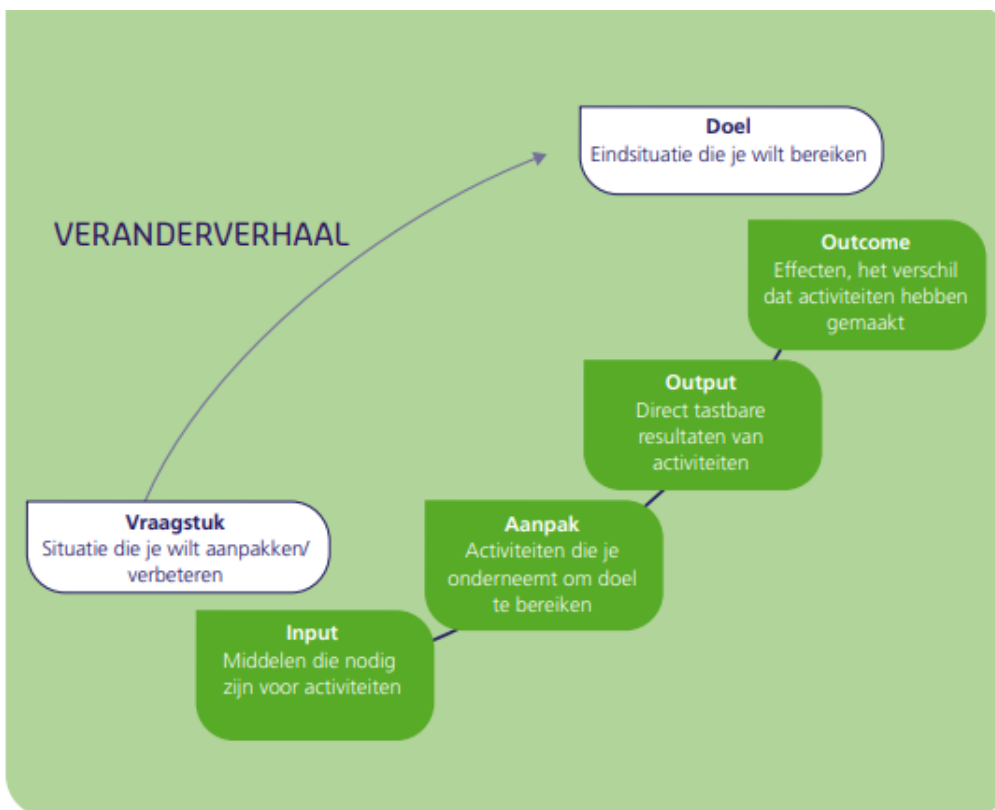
Doel
Eindsituatie die je wilt bereiken

VERANDERVERHAAL

Outcome
Effecten, het verschil dat activiteiten hebben gemaakt

Output
Direct tastbare resultaten van activiteiten

Aanpak
Activiteiten die je onderneemt om doel te bereiken

Vraagstuk
Situatie die je wilt aanpakken/ verbeteren

Input
Middelen die nodig zijn voor activiteiten